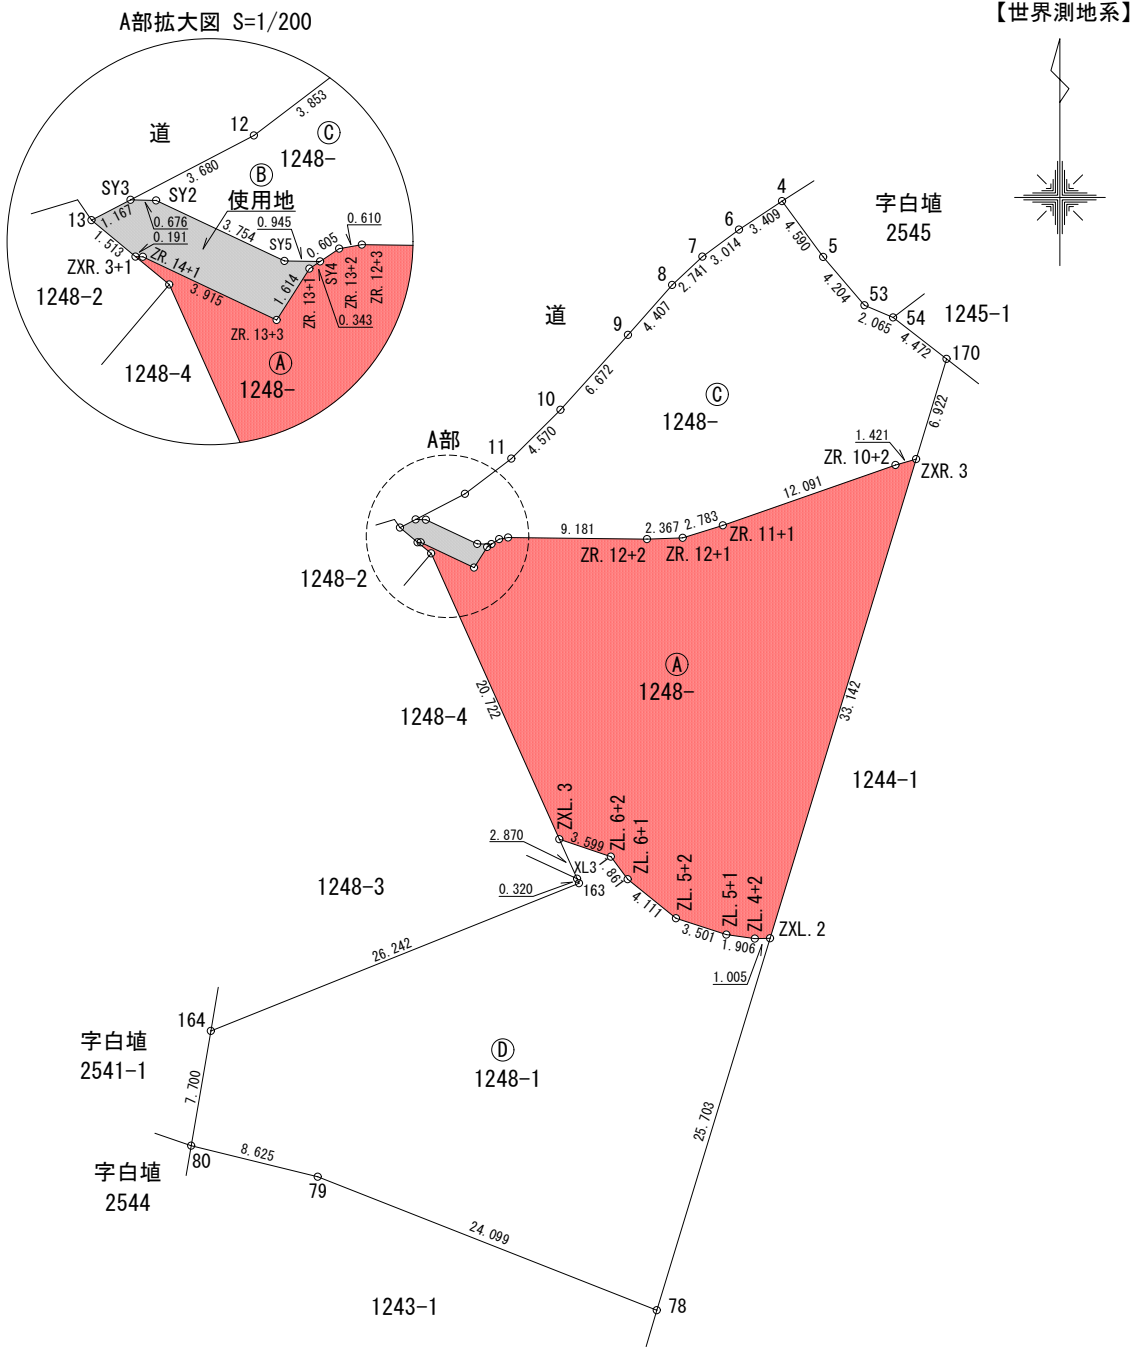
A部拡大図 S=1/200

【世界測地系】

道
12
3.853
Ⓒ
1248-
3.680
Ⓑ
SY3
SY2
使用地
13
1.167
0.676
0.191
3.754
0.945
SY5
0.610
1.513
ZXR.3+1
ZR.14+1
0.605
SY4
ZR.13+2
ZR.12+3
1248-2
3.915
1.614
ZR.13+1
0.343
ZR.13+3
1248-4
Ⓐ
1248-

4
字白埴
2545
6
3.409
7
3.014
4.590
5
8
2.741
4.204
53
54
1245-1
道
9
4.407
2.065
4.472
170
6.672
10
Ⓒ
1248-
6.922
A部
4.570
1.421
11
ZR.10+2
ZXR.3
12.091
9.181
2.367
2.783
ZR.11+1
ZR.12+2
ZR.12+1
1248-2
Ⓐ
1248-
1248-4
20.722
33.142
1244-1
ZXL.3
ZL.6+2
ZL.6+1
2.870
3.599
XL3
0.320
163
.861
1248-3
4.111
ZL.5+2
ZL.5+1
ZL.4+2
3.501
1.906
ZXL.2
26.242
1.005
164
字白埴
2541-1
Ⓓ
1248-1
7.700
25.703
80
8.625
字白埴
2544
79
24.099
1243-1
78